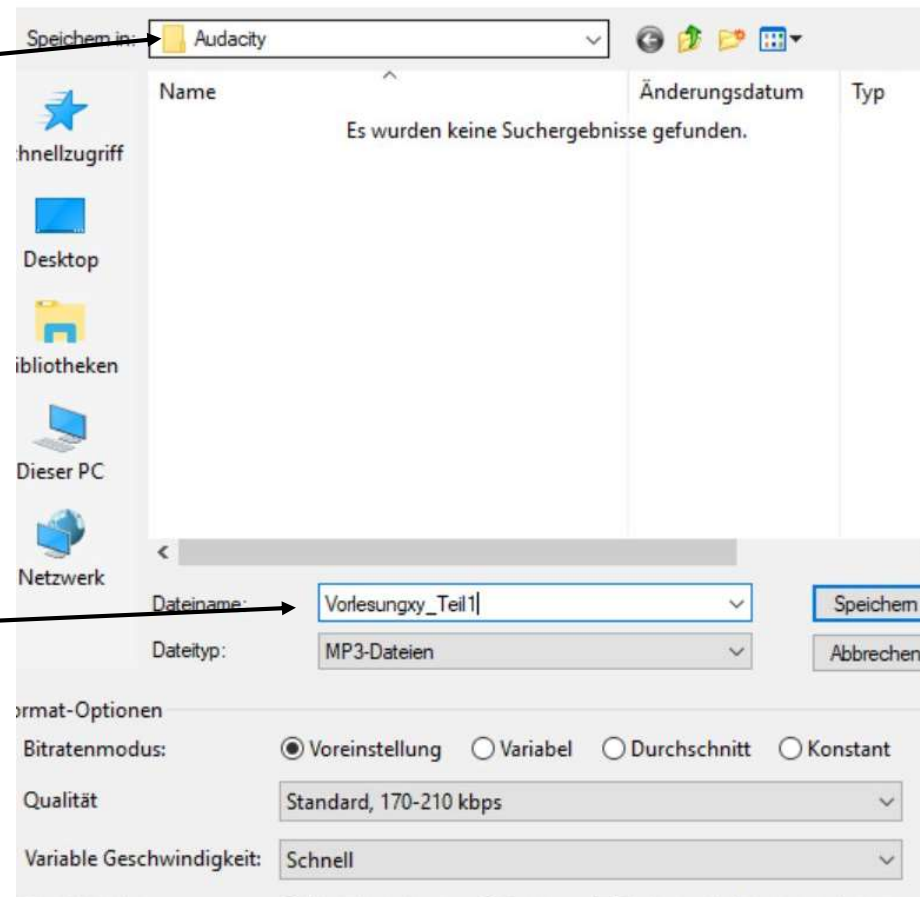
Speichern in: Audacity

Name

Änderungsdatum

Typ

Es wurden keine Suchergebnisse gefunden.

hnellzugriff

Desktop

ibliotheken

Dieser PC

Netzwerk

Dateiname: Vorlesungxy_Teil1

Dateityp: MP3-Dateien

Speichern

Abbrechen

rmat-Optionen

Bitratenmodus: Voreinstellung Variabel Durchschnitt Konstant

Qualität Standard, 170-210 kbps

Variable Geschwindigkeit: Schnell